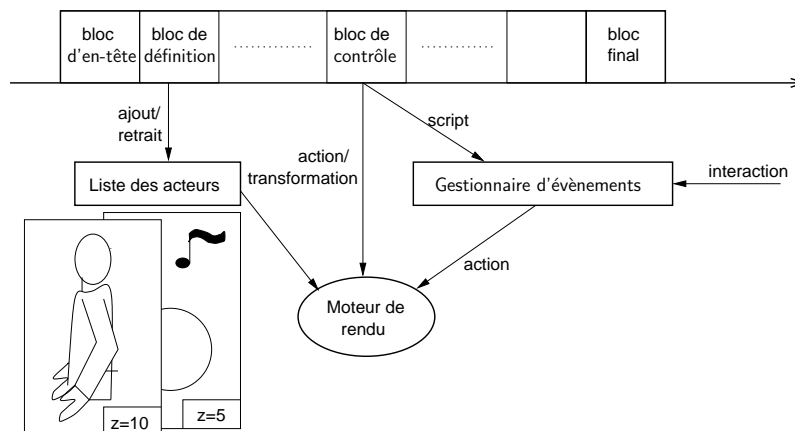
| bloc d'en-tête | bloc de définition | ............ | bloc de contrôle | ............ | | bloc final |
|---|---|---|---|---|---|---|

ajout/ retrait

action/ transformation

script

interaction

Liste des acteurs

Gestionnaire d'évènements

action

Moteur de rendu

z=10

z=5